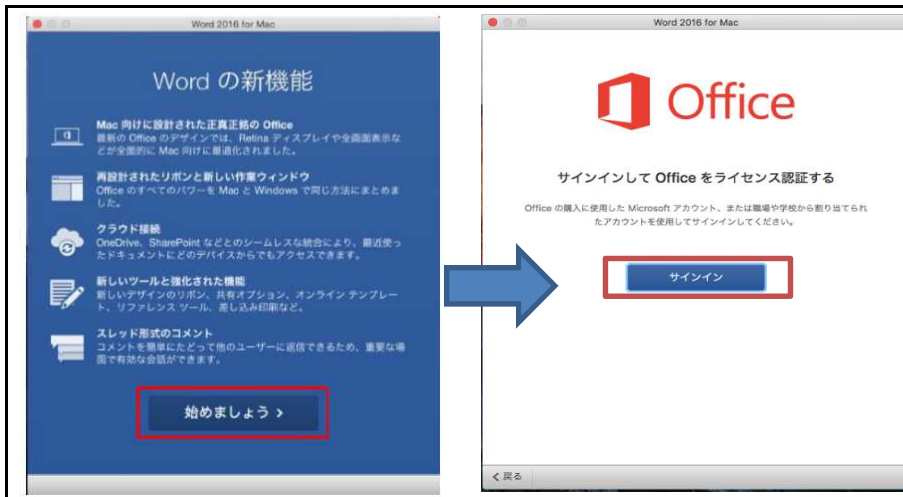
Word 2016 for Mac

Word の新機能

Mac 向けに設計された正真正銘の Office
最新の Office のデザインでは、Retina ディスプレイや全画面表示などが全面的に Mac 向けに最適化されました。

再設計されたリボンと新しい作業ウィンドウ
Office のすべてのパワーを Mac と Windows で同じ方法にまとめました。

クラウド接続
OneDrive、SharePoint などとのシームレスな統合により、最近使ったドキュメントにどのデバイスからでもアクセスできます。

新しいツールと強化された機能
新しいデザインのリボン、共有オプション、オンライン テンプレート、リファレンス ツール、差し込み印刷など。

スレッド形式のコメント
コメントを簡単にたどって他のユーザーに返信できるため、重要な場面で有効な会話ができます。

始めましょう ›

Word 2016 for Mac

Office

サインインして Office をライセンス認証する

Office の購入に使用した Microsoft アカウント、または職場や学校から割り当てられたアカウントを使用してサインインしてください。

サインイン

‹ 戻る